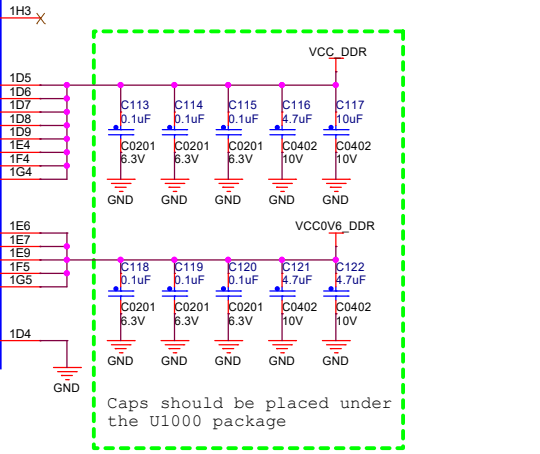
1H3

1D5
1D6
1D7
1D8
1D9
1E4
1F4
1G4

VCC_DDR

C113
0.1uF
C0201
6.3V
GND

C114
0.1uF
C0201
6.3V
GND

C115
0.1uF
C0201
6.3V
GND

C116
4.7uF
C0402
10V
GND

C117
10uF
C0402
10V
GND

1E6
1E7
1E9
1F5
1G5

VCC0V6_DDR

C118
0.1uF
C0201
6.3V
GND

C119
0.1uF
C0201
6.3V
GND

C120
0.1uF
C0201
6.3V
GND

C121
4.7uF
C0402
10V
GND

C122
4.7uF
C0402
10V
GND

1D4
GND

Caps should be placed under the U1000 package